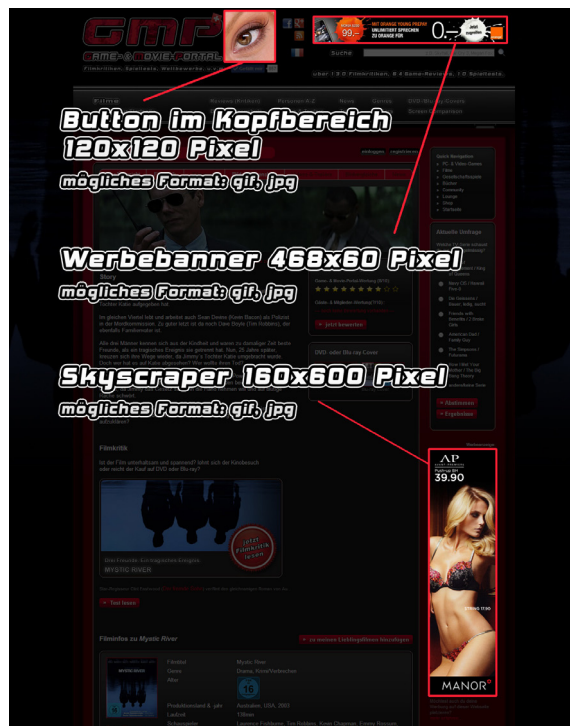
GMP
GAME & MOVIE PORTAL
Filmkritiken, Spieletests, Weltbewerbe u.v.m.

MIT ORANGE YOUNG PEOPLE
UNLIMITIERT SPRECHEN ZU ORANGE FÜR
99.-

Suche

über 130 Filmkritiken, 84 Game-Reviews, 10 Spieletests

Button im Kopfbereich
120x120 Pixel
mögliches Format: gif, jpg

Werbebanner 468x60 Pixel
mögliches Format: gif, jpg

Skyscraper 160x600 Pixel
mögliches Format: gif, jpg

Quick Navigation
Aktuelle Umfrage

Story

DVD oder Blu-ray Cover

Filmkritik

MYSTIC RIVER

Filminfos zu Mystic River

AP
39.90

MANOR